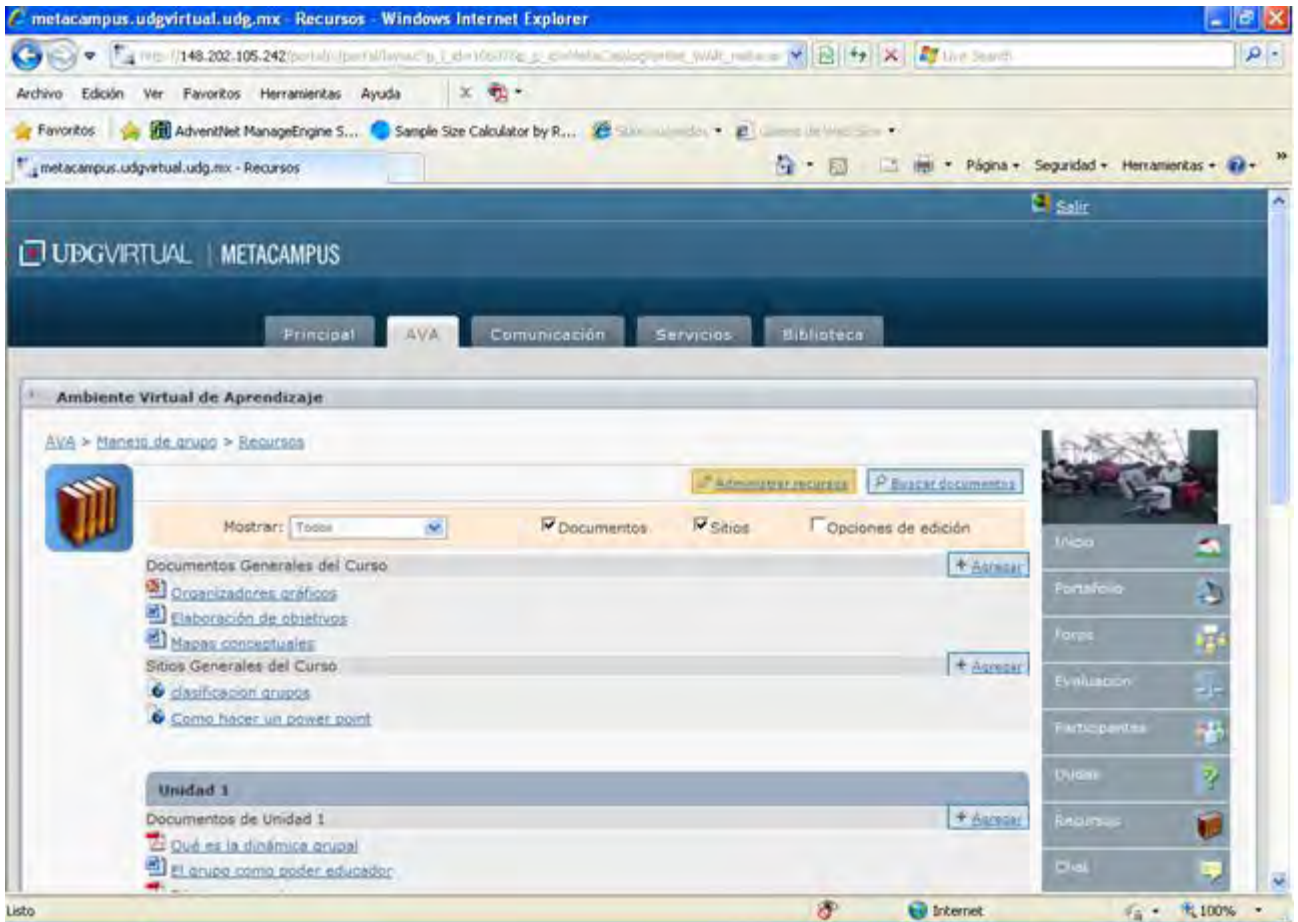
metacampus.udgvirtual.udg.mx - Recursos - Windows Internet Explorer

http://148.202.105.242/portal/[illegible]

Live Search

Archivo Edición Ver Favoritos Herramientas Ayuda

Favoritos AdventNet ManageEngine S... Sample Size Calculator by R... Sitios sugeridos Galería de Web Slice

metacampus.udgvirtual.udg.mx - Recursos

Página Seguridad Herramientas

Salir

UDGVIRTUAL | METACAMPUS

Principal AVA Comunicación Servicios Biblioteca

Ambiente Virtual de Aprendizaje

AVA > Manejo de grupo > Recursos

Administrar recursos Buscar documentos

Mostrar: Todos Documentos Sitios Opciones de edición

Documentos Generales del Curso + Agregar

Organizadores gráficos
Elaboración de objetivos
Mapas conceptuales

Sitios Generales del Curso + Agregar

clasificacion grupos
Como hacer un power point

Unidad 1

Documentos de Unidad 1 + Agregar

Qué es la dinámica grupal
El grupo como poder educador

Inicio
Portafolio
Foros
Evaluación
Participantes
Dudas
Recursos
Chat

Listo Internet 100%